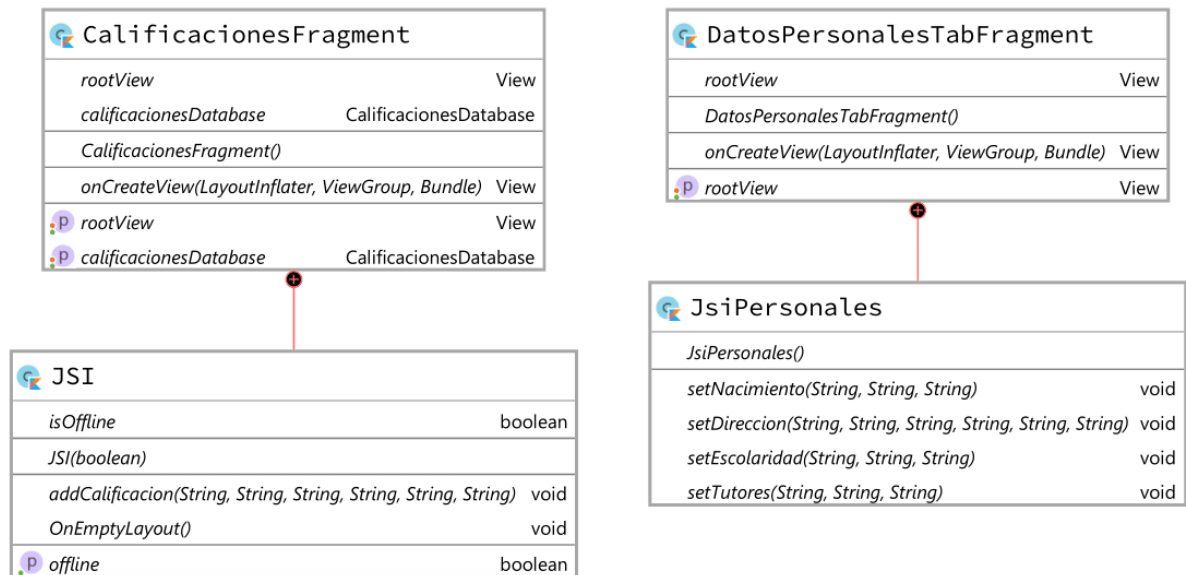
CalificacionesFragment

| | |
|---|---|
| rootView | View |
| calificacionesDatabase | CalificacionesDatabase |
| CalificacionesFragment() | |
| onCreateView(LayoutInflater, ViewGroup, Bundle) | View |
| p rootView | View |
| p calificacionesDatabase | CalificacionesDatabase |

JSI

| | |
|---|---|
| isOffline | boolean |
| JSI(boolean) | |
| addCalificacion(String, String, String, String, String, String) | void |
| OnEmptyLayout() | void |
| p offline | boolean |

DatosPersonalesTabFragment

| | |
|---|---|
| rootView | View |
| DatosPersonalesTabFragment() | |
| onCreateView(LayoutInflater, ViewGroup, Bundle) | View |
| p rootView | View |

JsiPersonales

| | |
|---|---|
| JsiPersonales() | |
| setNacimiento(String, String, String) | void |
| setDireccion(String, String, String, String, String, String) | void |
| setEscolaridad(String, String, String) | void |
| setTutores(String, String, String) | void |